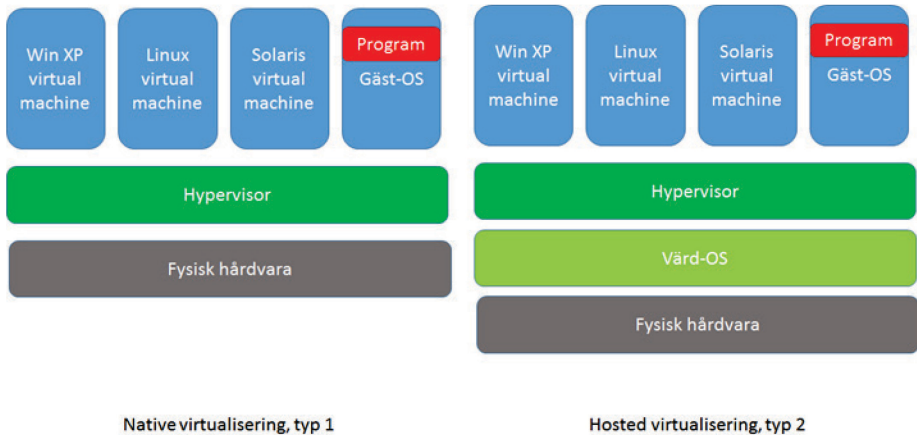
Win XP virtual machine

Linux virtual machine

Solaris virtual machine

Program

Gäst-OS

Hypervisor

Fysisk hårdvara

Native virtualisering, typ 1

Win XP virtual machine

Linux virtual machine

Solaris virtual machine

Program

Gäst-OS

Hypervisor

Värd-OS

Fysisk hårdvara

Hosted virtualisering, typ 2